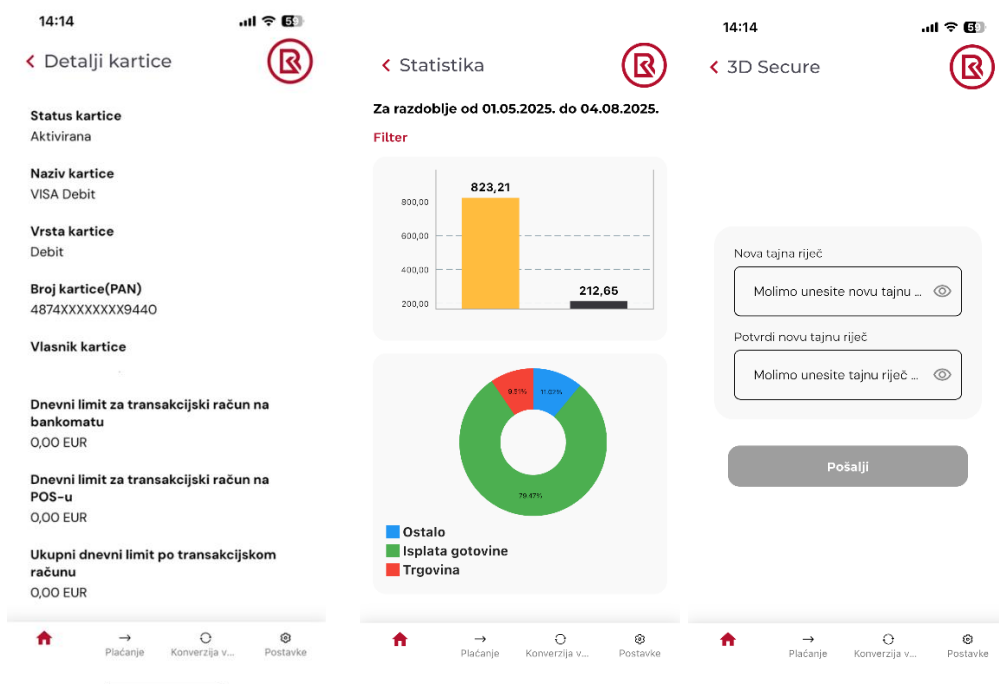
14:14
59

Detalji kartice

Status kartice
Aktivirana

Naziv kartice
VISA Debit

Vrsta kartice
Debit

Broj kartice(PAN)
4874XXXXXXXX9440

Vlasnik kartice

Dnevni limit za transakcijski račun na bankomatu
0,00 EUR

Dnevni limit za transakcijski račun na POS-u
0,00 EUR

Ukupni dnevni limit po transakcijskom računu
0,00 EUR

Plaćanje Konverzija v... Postavke

Statistika

Za razdoblje od 01.05.2025. do 04.08.2025.

Filter

823,21
212,65
800,00
600,00
400,00
200,00

9.31%
11.03%
79.47%

Ostalo
Isplata gotovine
Trgovina

Plaćanje Konverzija v... Postavke

14:14
59

3D Secure

Nova tajna riječ
Molimo unesite novu tajnu ...

Potvrdi novu tajnu riječ
Molimo unesite tajnu riječ ...

Pošalji

Plaćanje Konverzija v... Postavke